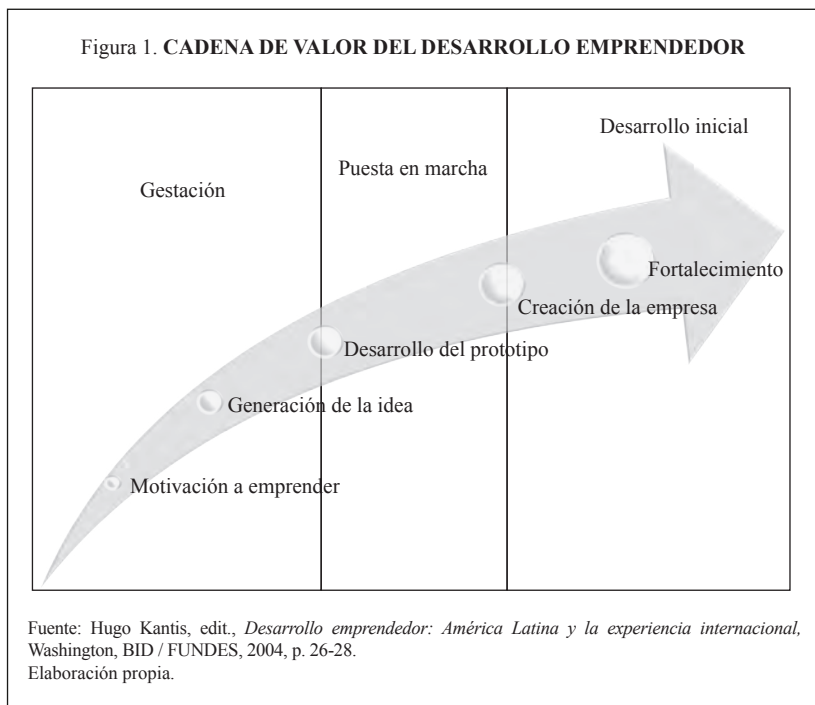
Figura 1. **CADENA DE VALOR DEL DESARROLLO EMPRENDEDOR**

Gestación

Puesta en marcha

Desarrollo inicial

Fortalecimiento

Creación de la empresa

Desarrollo del prototipo

Generación de la idea

Motivación a emprender

Fuente: Hugo Kantis, edit., *Desarrollo emprendedor: América Latina y la experiencia internacional,* Washington, BID / FUNDES, 2004, p. 26-28.
Elaboración propia.